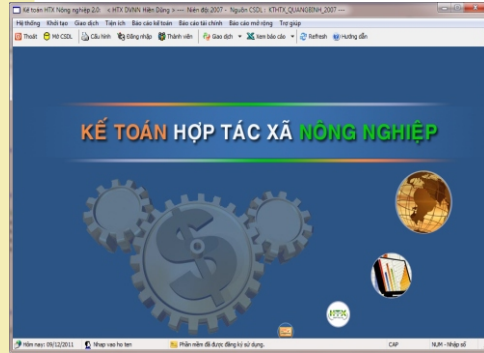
Kế toán HTX Nông nghiệp 2.0 < HTX DVNN Hiền Dũng > --- Niên độ 2007 -- Nguồn CSDL : KTHTX_QUANGBINH_2007 ---

Hệ thống Khởi tạo Giao dịch Tiện ích Báo cáo kế toán Báo cáo tài chính Báo cáo mở rộng Trợ giúp

Thoát Mở CSDL Cấu hình Đăng nhập Thành viên Giao dịch Xem báo cáo Refresh Hướng dẫn

KẾ TOÁN HỢP TÁC XÃ NÔNG NGHIỆP

HTX

Hôm nay: 09/12/2011 Nhap vao ho ten Phần mềm đã được đăng ký sử dụng. CAP NUM - Nhập số